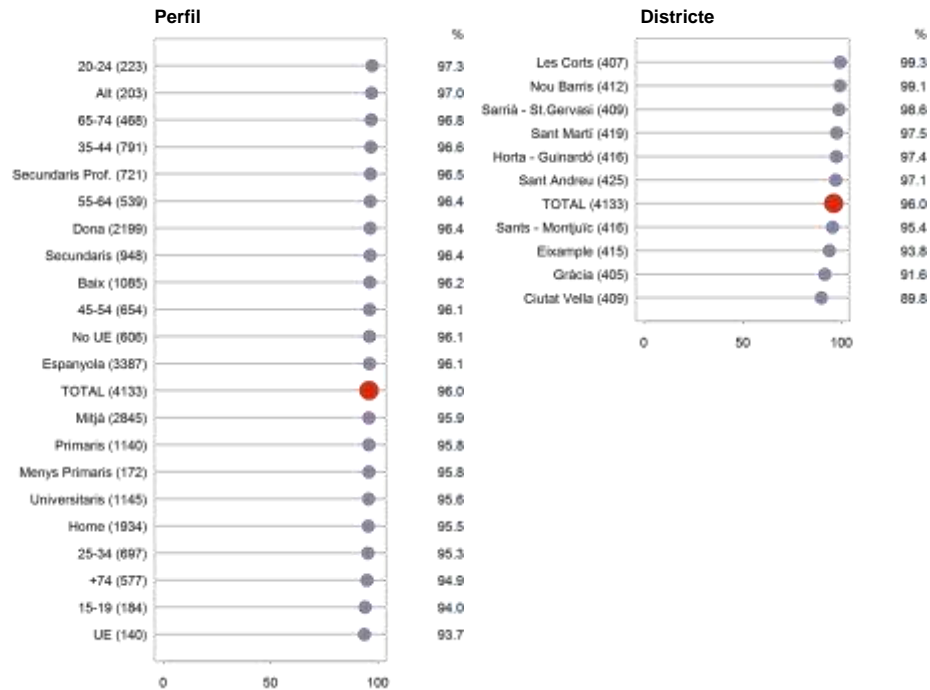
Perfil

| | % |
|---|---|
| 20-24 (223) | 97.3 |
| Alt (203) | 97.0 |
| 65-74 (468) | 96.8 |
| 35-44 (791) | 96.6 |
| Secundaris Prof. (721) | 96.5 |
| 55-64 (539) | 96.4 |
| Dona (2199) | 96.4 |
| Secundaris (948) | 96.4 |
| Baix (1085) | 96.2 |
| 45-54 (654) | 96.1 |
| No UE (606) | 96.1 |
| Espanyola (3387) | 96.1 |
| TOTAL (4133) | 96.0 |
| Mitjà (2845) | 95.9 |
| Primaris (1140) | 95.8 |
| Menys Primaris (172) | 95.8 |
| Universitaris (1145) | 95.6 |
| Home (1934) | 95.5 |
| 25-34 (697) | 95.3 |
| +74 (577) | 94.9 |
| 15-19 (184) | 94.0 |
| UE (140) | 93.7 |

0 50 100

Districte

| | % |
|---|---|
| Les Corts (407) | 99.3 |
| Nou Barris (412) | 99.1 |
| Sarrià - St.Gervasi (409) | 98.6 |
| Sant Martí (419) | 97.5 |
| Horta - Guinardó (416) | 97.4 |
| Sant Andreu (425) | 97.1 |
| TOTAL (4133) | 96.0 |
| Sants - Montjuïc (416) | 95.4 |
| Eixample (415) | 93.8 |
| Gràcia (405) | 91.6 |
| Ciutat Vella (409) | 89.8 |

0 50 100